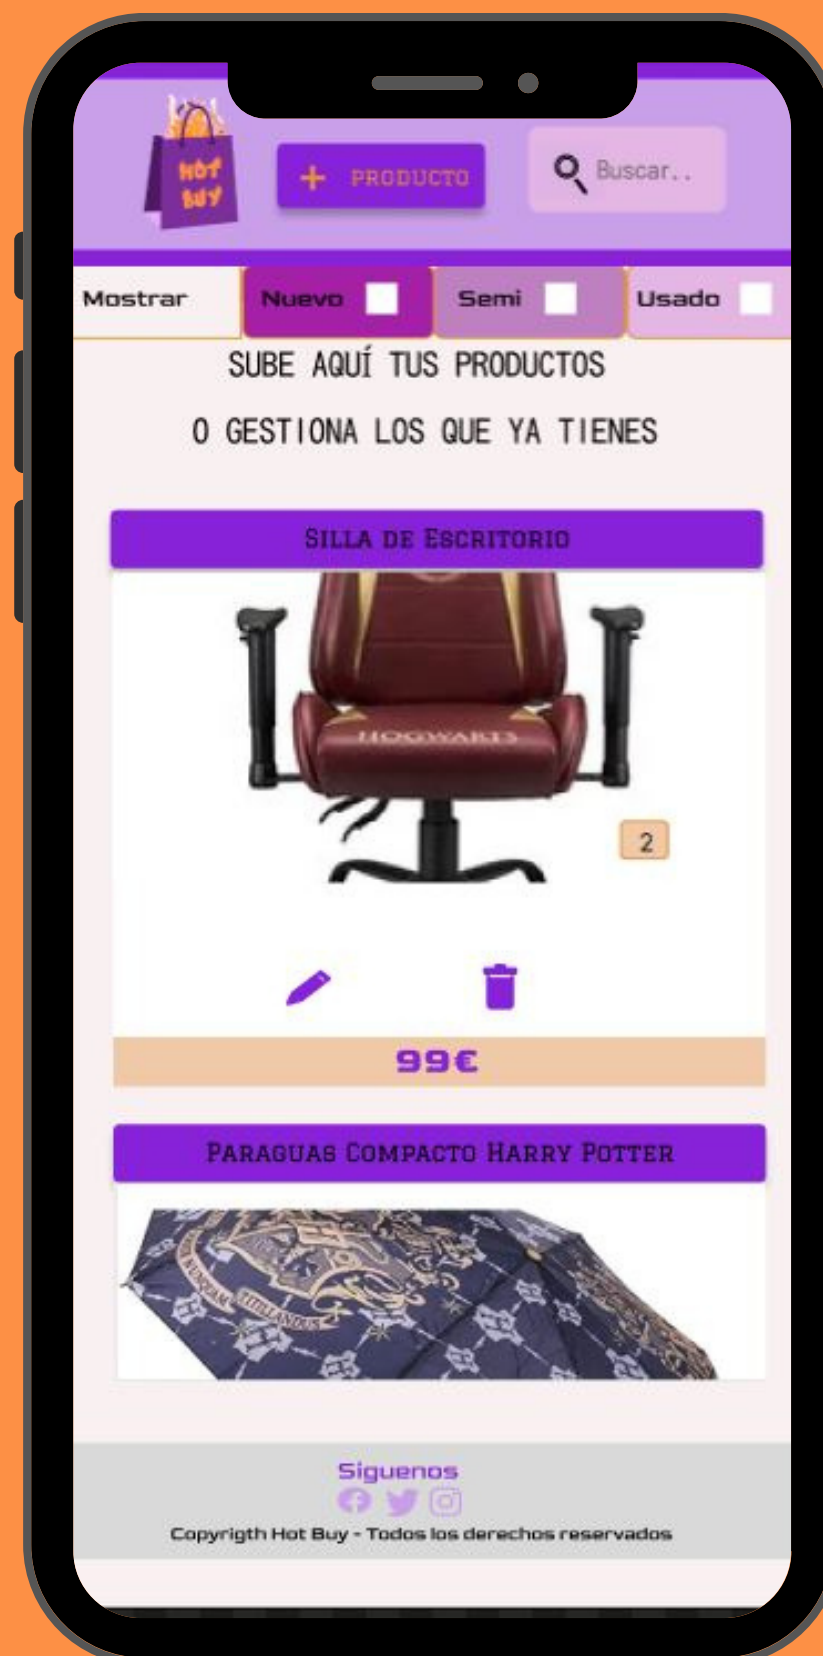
HOT BUY

+ PRODUCTO

Buscar..

Mostrar

Nuevo

Semi

Usado

SUBE AQUÍ TUS PRODUCTOS

O GESTIONA LOS QUE YA TIENES

SILLA DE ESCRITORIO

HOGWARTS

2

99€

PARAGUAS COMPACTO HARRY POTTER

Siguenos

Copyrigth Hot Buy - Todos los derechos reservados